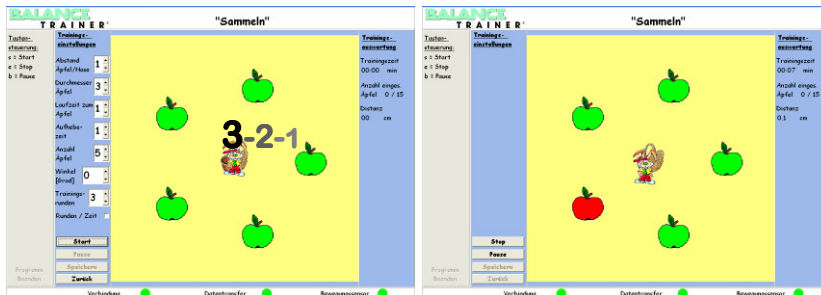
BALANCE TRAINER®

"Sammeln"

Tastensteuerung:
s = Start
e = Stop
b = Pause

Trainingseinstellungen

Abstand Apfel/Hase 1

Durchmesser Äpfel 3

Laufzeit zum Apfel 1

Aufhebezeit 1

Anzahl Äpfel 5

Winkel [Grad] 0

Trainingsrunden 3

Runden / Zeit

3-2-1

Trainingsauswertung

Trainingszeit
00:00 min

Anzahl eingesammelter Äpfel 0 / 15

Distanz
00 cm

Start
Pause
Speichern
Zurück

Programm Beenden

Verbindung
Datentransfer
Bewegungssensor

BALANCE TRAINER®

"Sammeln"

Tastensteuerung:
s = Start
e = Stop
b = Pause

Trainingseinstellungen

Trainingsauswertung

Trainingszeit
00:07 min

Anzahl eingesammelter Äpfel 0 / 15

Distanz
0.1 cm

Stop
Pause
Speichern
Zurück

Programm Beenden

Verbindung
Datentransfer
Bewegungssensor